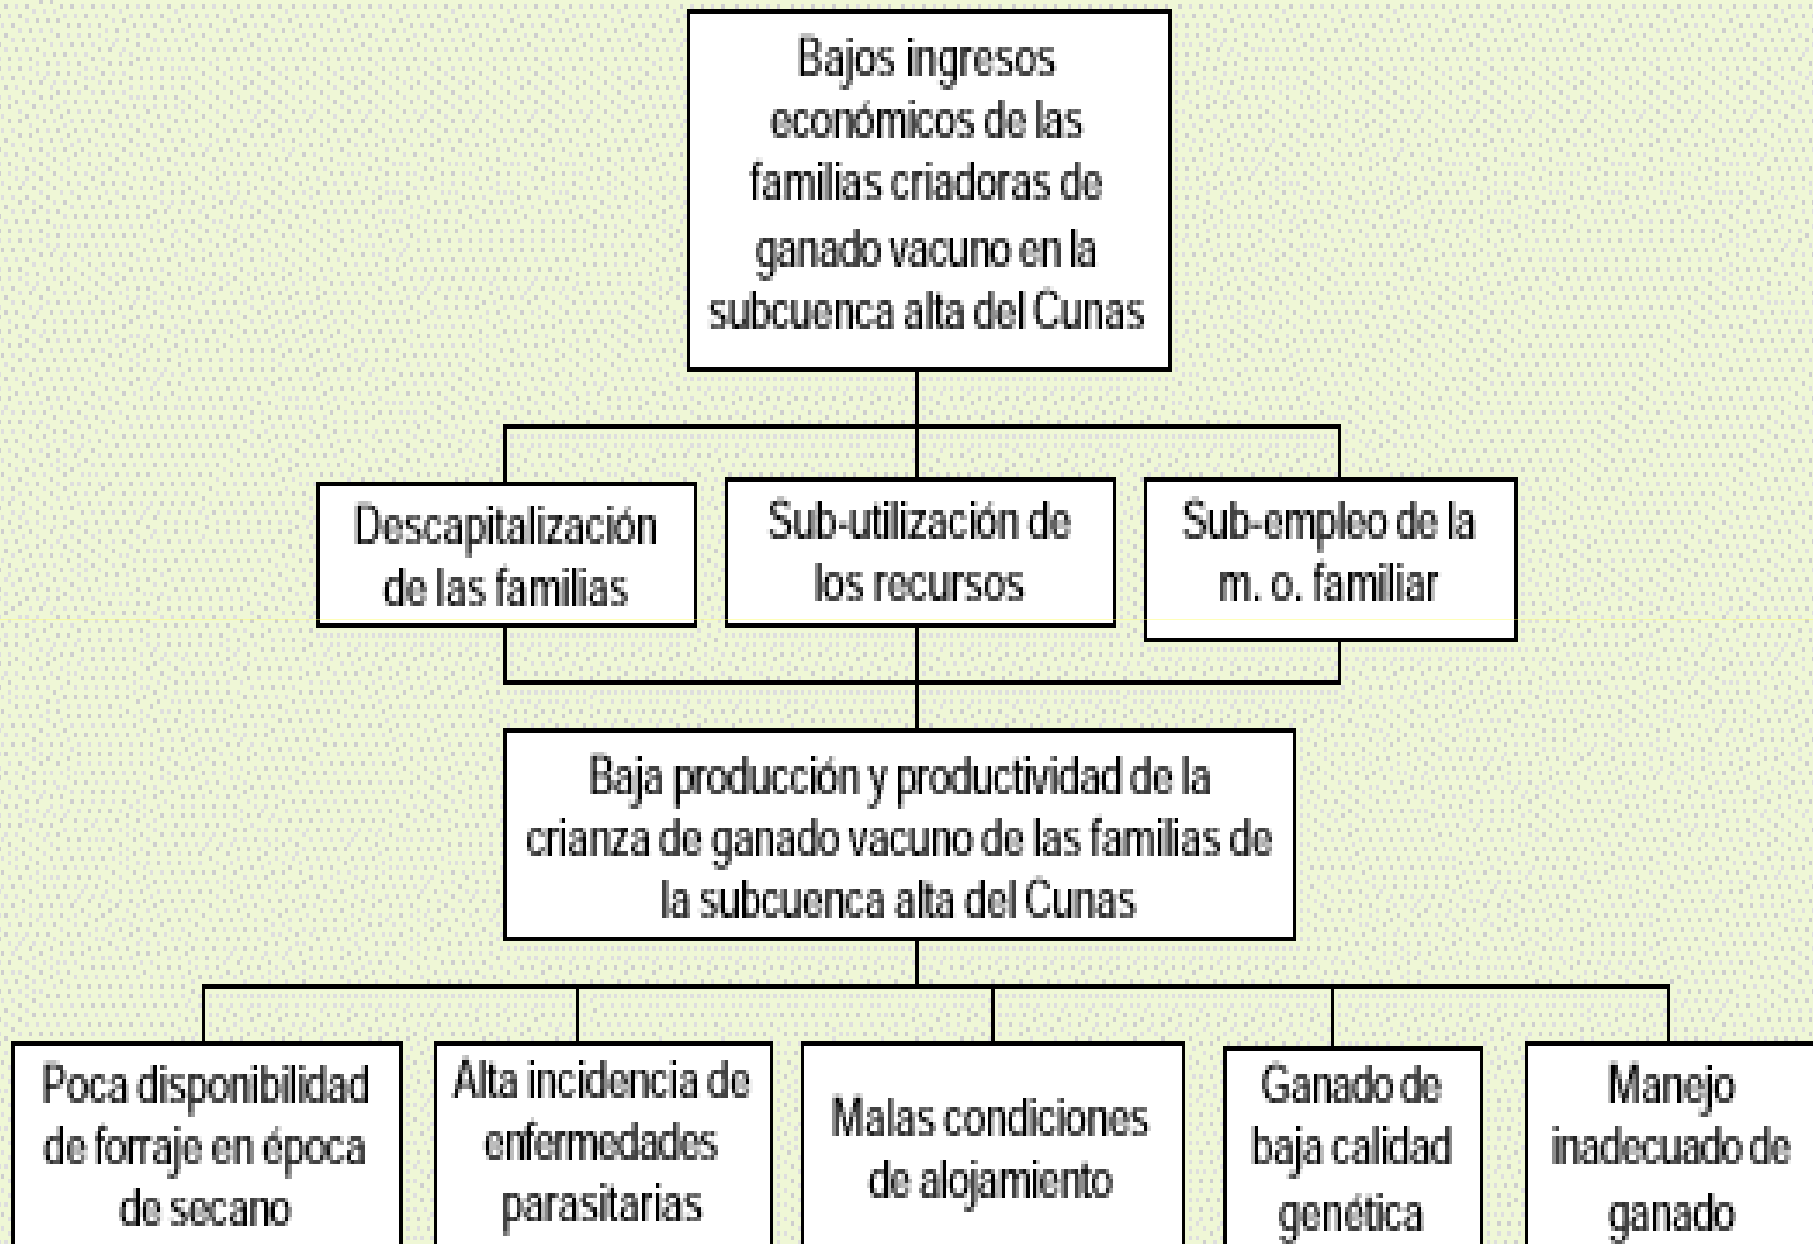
Bajos ingresos económicos de las familias criadoras de ganado vacuno en la subcuenca alta del Cunas

Descapitalización de las familias

Sub-utilización de los recursos

Sub-empleo de la m. o. familiar

Baja producción y productividad de la crianza de ganado vacuno de las familias de la subcuenca alta del Cunas

Poca disponibilidad de forraje en época de secano

Alta incidencia de enfermedades parasitarias

Malas condiciones de alojamiento

Ganado de baja calidad genética

Manejo inadecuado de ganado